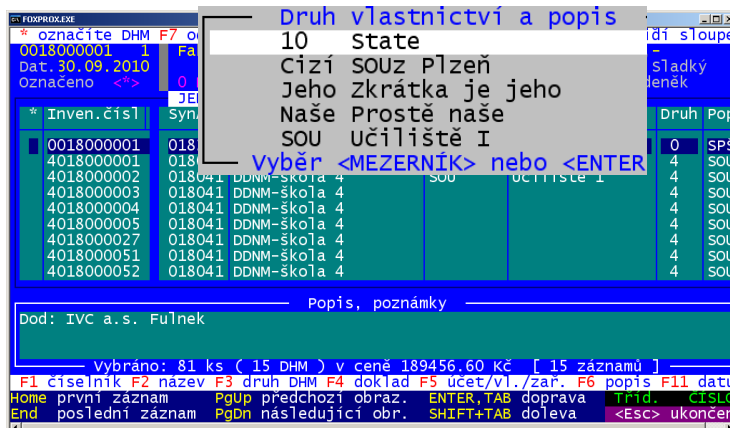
FOXPROX.EXE

* označite DHM F7 o

0018000001 1 Fa

Dat.30.09.2010

Označeno <*> 0

JE

Druh vlastnictví a popis

10 State

Cizí SOUz Plzeň

Jeho Zkrátka je jeho

Naše Prostě naše

SOU Učiliště I

Vyběr <MEZERNÍK> nebo <ENTER

ídi sloupe

Sladký

deněk

| * | Inven.čísl | Syn | | | | Druh | Po |
|---|---|---|---|---|---|---|---|
| | 0018000001 | 018 | | | | 0 | SPŠ |
| | 4018000001 | 018 | | | | 4 | SOU |
| | 4018000002 | 018041 | DDNM-škola 4 | SOU | Učiliště I | 4 | SOU |
| | 4018000003 | 018041 | DDNM-škola 4 | | | 4 | SOU |
| | 4018000004 | 018041 | DDNM-škola 4 | | | 4 | SOU |
| | 4018000005 | 018041 | DDNM-škola 4 | | | 4 | SOU |
| | 4018000027 | 018041 | DDNM-škola 4 | | | 4 | SOU |
| | 4018000051 | 018041 | DDNM-škola 4 | | | 4 | SOU |
| | 4018000052 | 018041 | DDNM-škola 4 | | | 4 | SOU |

Popis, poznámky

Dod: IVC a.s. Fulnek

Vybráno: 81 ks ( 15 DHM ) v ceně 189456.60 Kč [ 15 záznamů ]

F1 číselník F2 název F3 druh DHM F4 doklad F5 účet/vl./zař. F6 popis F11 datu

Home první záznam PgUp předchozí obraz. ENTER,TAB doprava Tříd. ČÍSLO

End poslední záznam PgDn následující obr. SHIFT+TAB doleva <Esc> ukonče